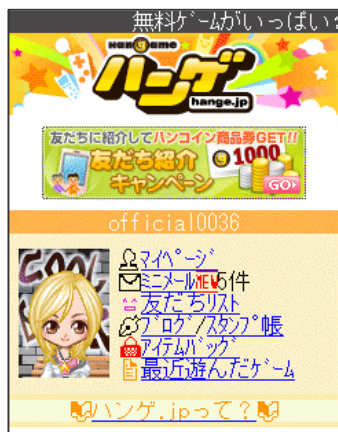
無料ｹﾞｰﾑがいっぱい

HANGAME
ハンゲ
hange.jp

友だちに紹介してハンコイン商品券GET!!
友だち紹介キャンペーン
1000
GO!

official0036

マイページ
ミニメール NEW 5件
友だちリスト
ブログ/スタンプ帳
アイテムバッグ
最近遊んだｹﾞｰﾑ

ハンゲ.jpって？